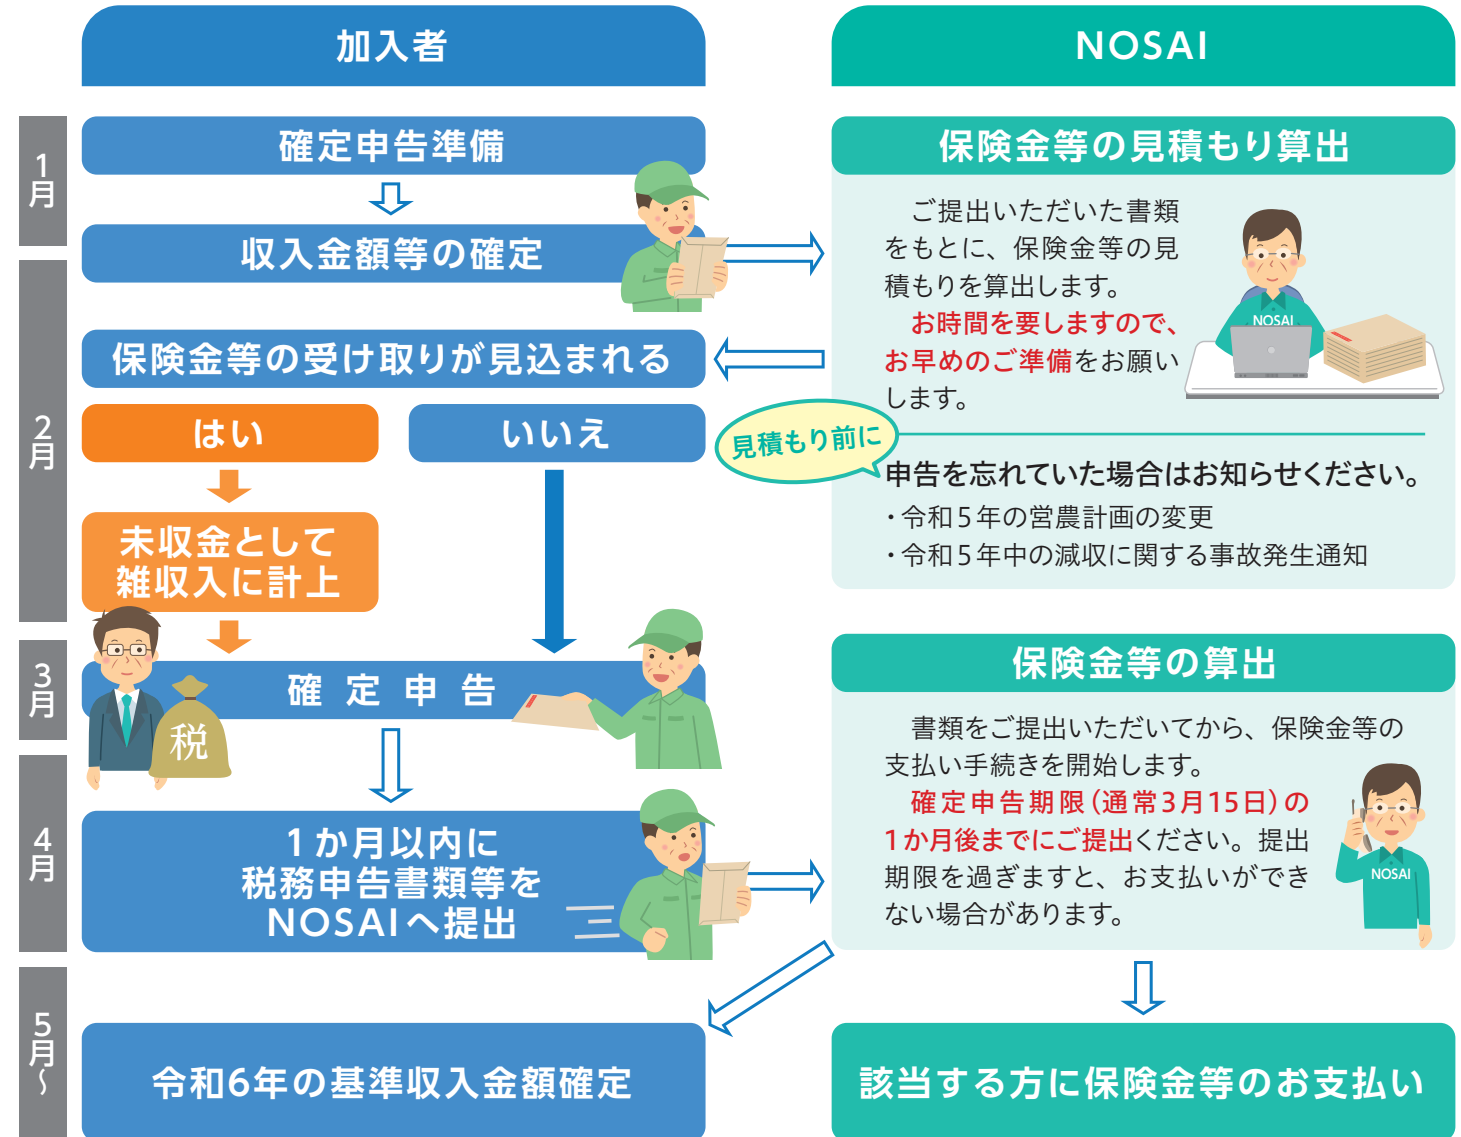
加入者

NOSAI

1月

2月

3月

4月

5月～

確定申告準備

収入金額等の確定

保険金等の受け取りが見込まれる

はい

いいえ

未収金として雑収入に計上

税

確 定 申 告

1か月以内に税務申告書類等をNOSAIへ提出

令和6年の基準収入金額確定

保険金等の見積もり算出

ご提出いただいた書類をもとに、保険金等の見積もりを算出します。

お時間を要しますので、お早めのご準備をお願いします。

NOSAI

見積もり前に

申告を忘れていた場合はお知らせください。

・令和５年の営農計画の変更

・令和５年中の減収に関する事故発生通知

保険金等の算出

書類をご提出いただいてから、保険金等の支払い手続きを開始します。

確定申告期限（通常3月15日）の1か月後までにご提出ください。提出期限を過ぎますと、お支払いができない場合があります。

NOSAI

該当する方に保険金等のお支払い